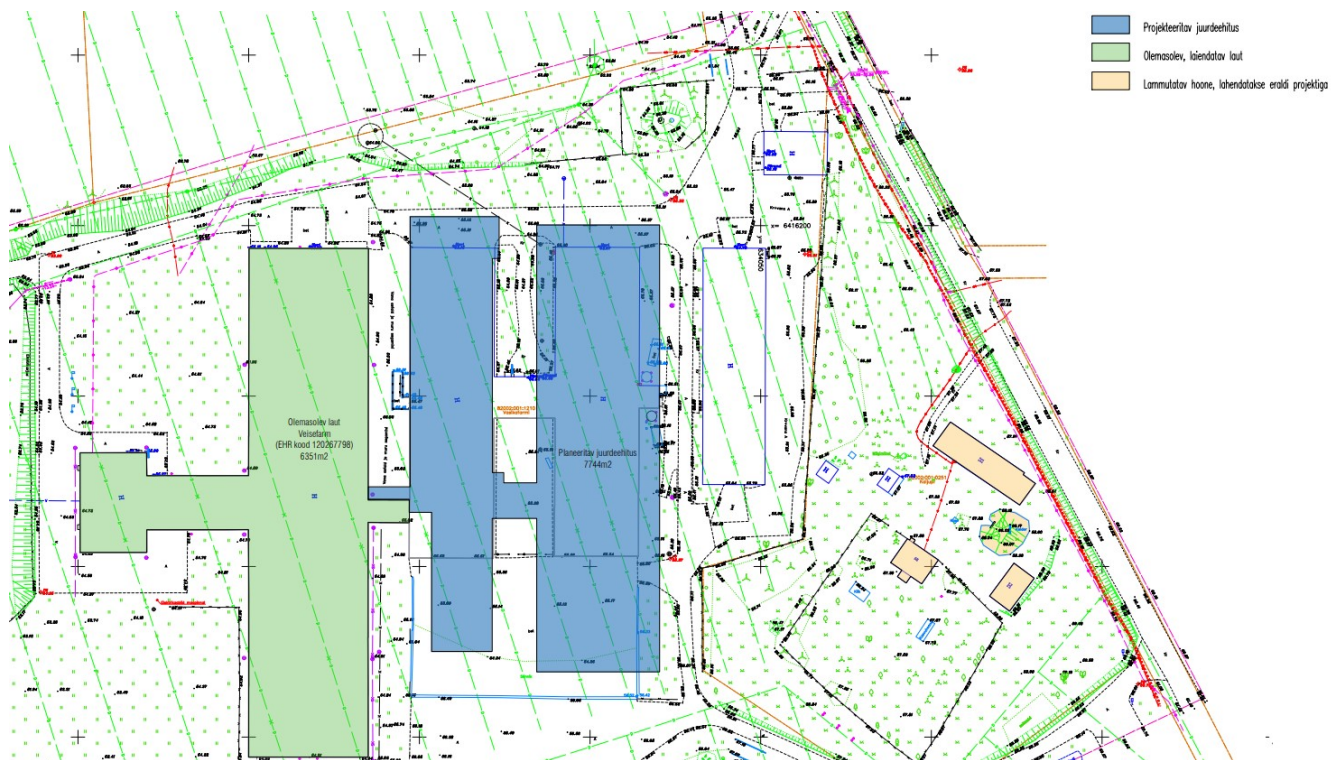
Projekteeritav juurdeehitus
Olemasolev, laiendatav laut
Lammutatav hoone, lahendatakse eraldi projektiga

Olemasolev laut
Veisefarm
(EHR kood 120267798)
6351m2

Planeeritav juurdeehitus
7744m2

x= 6416200
y= 534000